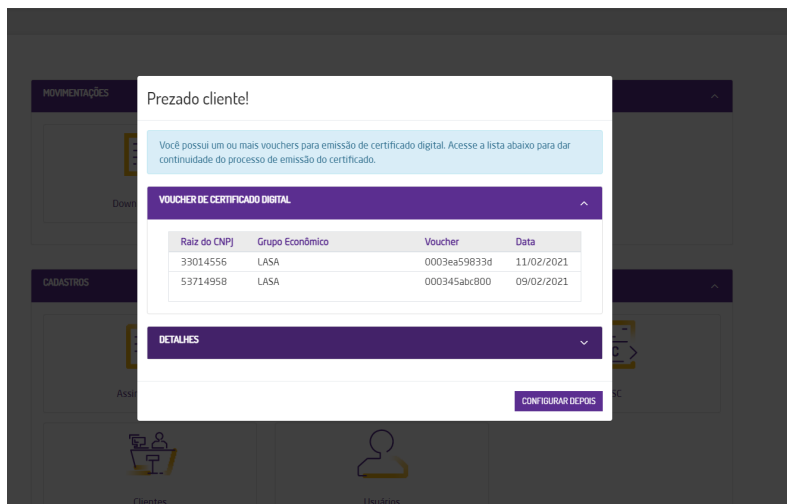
MOVIMENTAÇÕES

Down

CADASTROS

Assi

Clientes

Usuários

Prezado cliente!

Você possui um ou mais vouchers para emissão de certificado digital. Acesse a lista abaixo para dar continuidade do processo de emissão do certificado.

VOUCHER DE CERTIFICADO DIGITAL

| Raiz do CNPJ | Grupo Econômico | Voucher | Data |
|---|---|---|---|
| 33014556 | LASA | 0003ea59833d | 11/02/2021 |
| 53714958 | LASA | 000345abc800 | 09/02/2021 |

DETALHES

CONFIGURAR DEPOIS